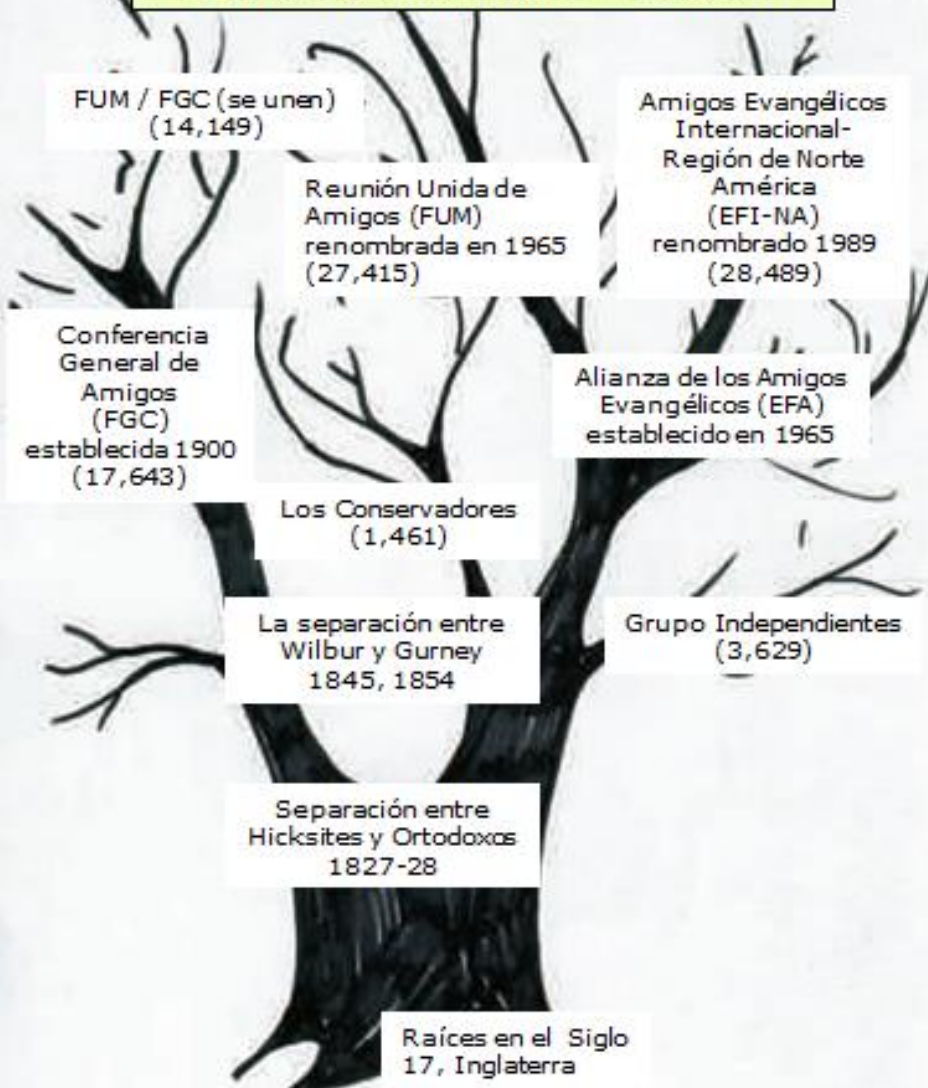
FUM / FGC (se unen)
(14,149)

Amigos Evangélicos Internacional-Región de Norte América
(EFI-NA)
renombrado 1989
(28,489)

Reunión Unida de Amigos (FUM)
renombrada en 1965
(27,415)

Conferencia General de Amigos
(FGC)
establecida 1900
(17,643)

Alianza de los Amigos Evangélicos (EFA)
establecido en 1965

Los Conservadores
(1,461)

La separación entre Wilbur y Gurney
1845, 1854

Grupo Independientes
(3,629)

Separación entre Hicksites y Ortodoxos
1827-28

Raíces en el Siglo 17, Inglaterra